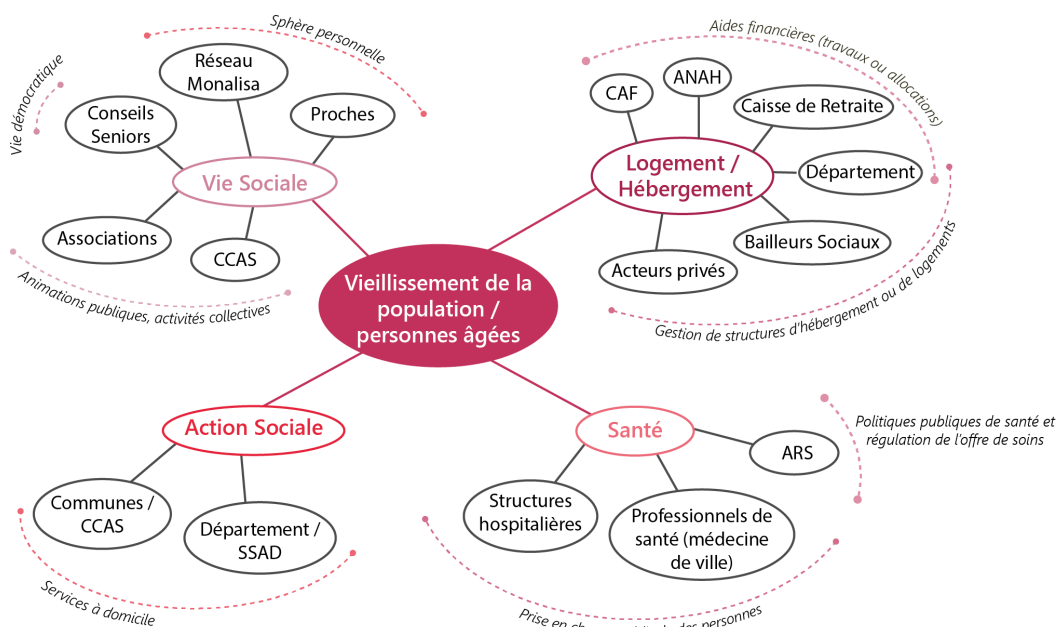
Vieillissement de la population / personnes âgées

Sphère personnelle

Vie démocratique

Réseau Monalisa

Conseils Seniors

Proches

Vie Sociale

Associations

CCAS

Animations publiques, activités collectives

Aides financières (travaux ou allocations)

CAF

ANAH

Caisse de Retraite

Logement / Hébergement

Département

Bailleurs Sociaux

Acteurs privés

Gestion de structures d'hébergement ou de logements

Action Sociale

Communes / CCAS

Département / SSAD

Services à domicile

Santé

ARS

Politiques publiques de santé et régulation de l'offre de soins

Structures hospitalières

Professionnels de santé (médecine de ville)

Prise en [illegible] des personnes